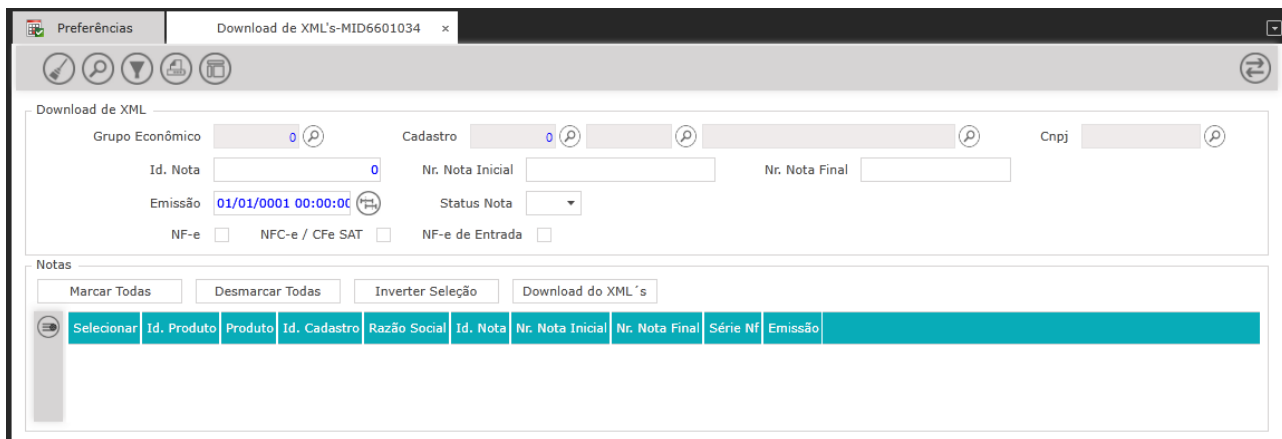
Preferências | Download de XML's-MID6601034 ×

Download de XML

Grupo Econômico 0 Cadastro 0 Cnpj

Id. Nota 0 Nr. Nota Inicial Nr. Nota Final

Emissão 01/01/0001 00:00:00 Status Nota

NF-e NFC-e / CFe SAT NF-e de Entrada

Notas

Marcar Todas Desmarcar Todas Inverter Seleção Download do XML´s

| Selecionar | Id. Produto | Produto | Id. Cadastro | Razão Social | Id. Nota | Nr. Nota Inicial | Nr. Nota Final | Série Nf | Emissão |
|---|---|---|---|---|---|---|---|---|---|